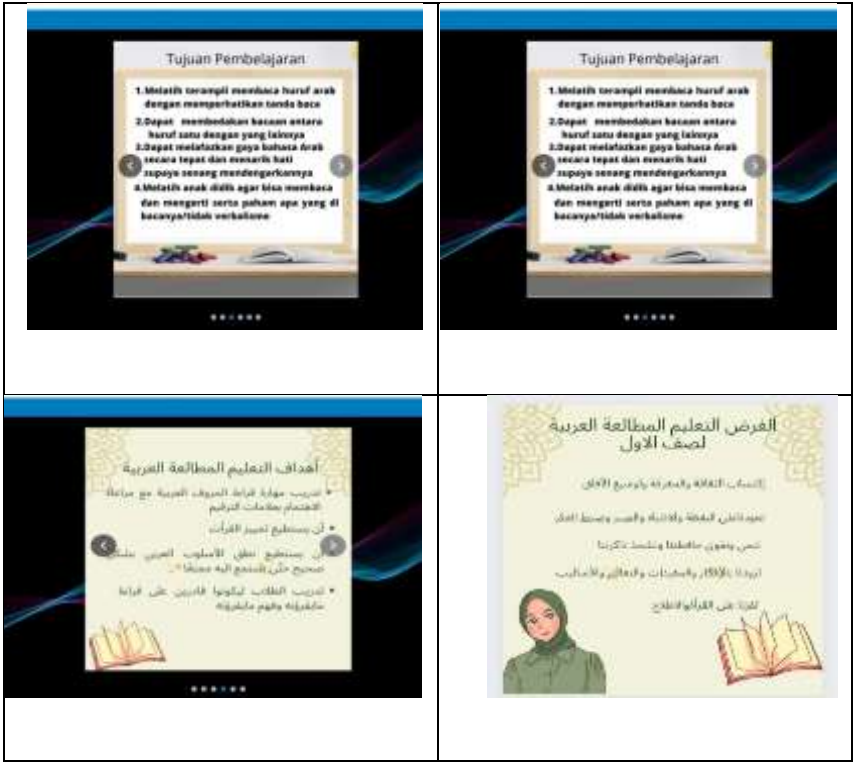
Tujuan Pembelajaran

1.Melatih terampil membaca huruf arab dengan memperhatikan tanda baca

2.Dapat membedakan bacaan antara huruf satu dengan yang lainnya

3.Dapat melafazkan gaya bahasa Arab secara tepat dan menarik hati supaya senang mendengarkannya

4.Melatih anak didik agar bisa membaca dan mengerti serta paham apa yang di bacanya/tidak verbalisme

Tujuan Pembelajaran

1.Melatih terampil membaca huruf arab dengan memperhatikan tanda baca

2.Dapat membedakan bacaan antara huruf satu dengan yang lainnya

3.Dapat melafazkan gaya bahasa Arab secara tepat dan menarik hati supaya senang mendengarkannya

4.Melatih anak didik agar bisa membaca dan mengerti serta paham apa yang di bacanya/tidak verbalisme

أهداف التعليم المطالعة العربية

• تدريب مهارة قراءة الحروف العربية مع مراعاة الاهتمام بعلامات الترقيم

• أن يستطيع تمييز القراءة

• أن يستطيع نطق الأسلوب العربي بشكل صحيح حتى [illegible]

• تدريب الطلاب ليكونوا قادرين على قراءة مايقرؤنه وفهم مايقرؤنه

الغرض التعليم المطالعة العربية لصف الاول

إكتساب الثقافة والمعرفة وتوسيع الآفاق

تعويد التلميذ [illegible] والانتباه والصبر وضبط النفس

تنمي وتقوي حافظتنا وتنشط ذاكرتنا

تزيدنا بالأفكار والمفردات والتعابير والأساليب

للقراءة على القراءة والاطلاع